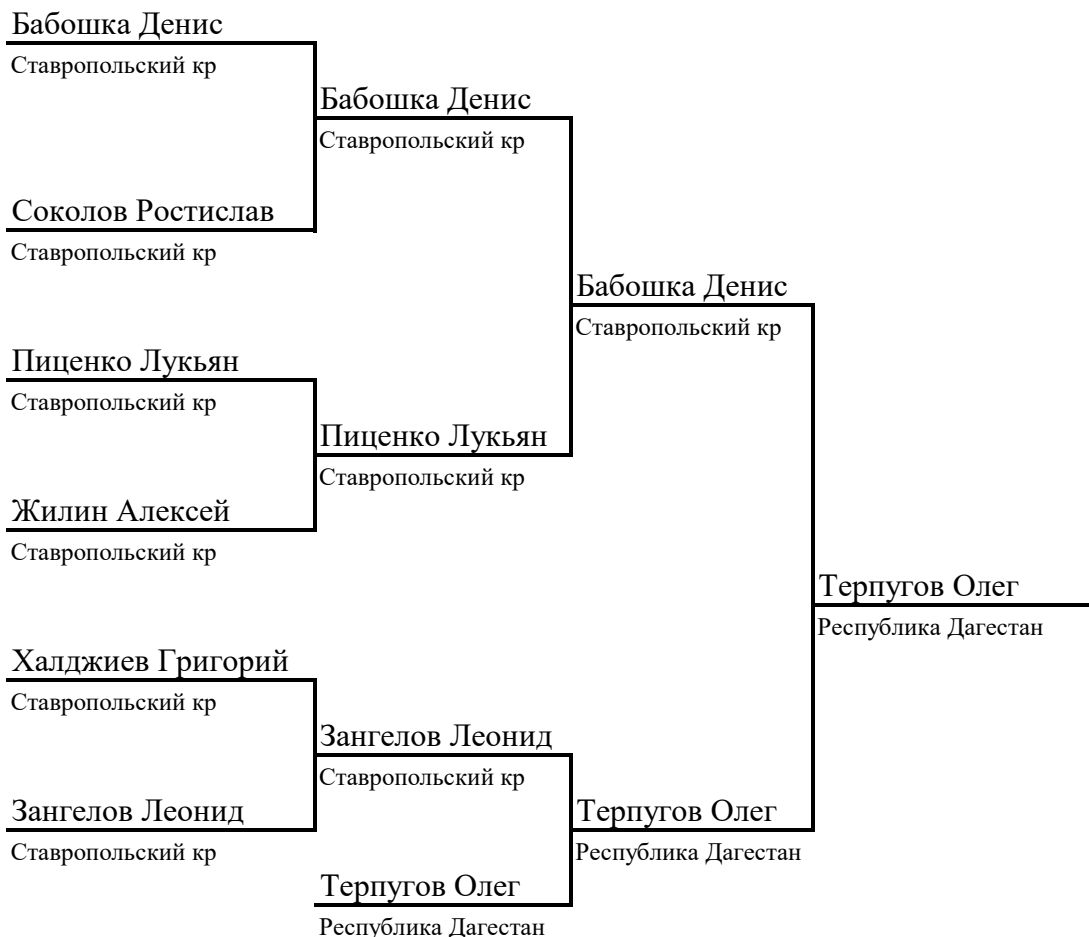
Бабошка Денис
Ставропольский кр

Соколов Ростислав
Ставропольский кр

Бабошка Денис
Ставропольский кр

Пиценко Лукьян
Ставропольский кр

Жилин Алексей
Ставропольский кр

Пиценко Лукьян
Ставропольский кр

Бабошка Денис
Ставропольский кр

Халджиев Григорий
Ставропольский кр

Зангелов Леонид
Ставропольский кр

Зангелов Леонид
Ставропольский кр

Терпугов Олег
Республика Дагестан

Терпугов Олег
Республика Дагестан

Терпугов Олег
Республика Дагестан